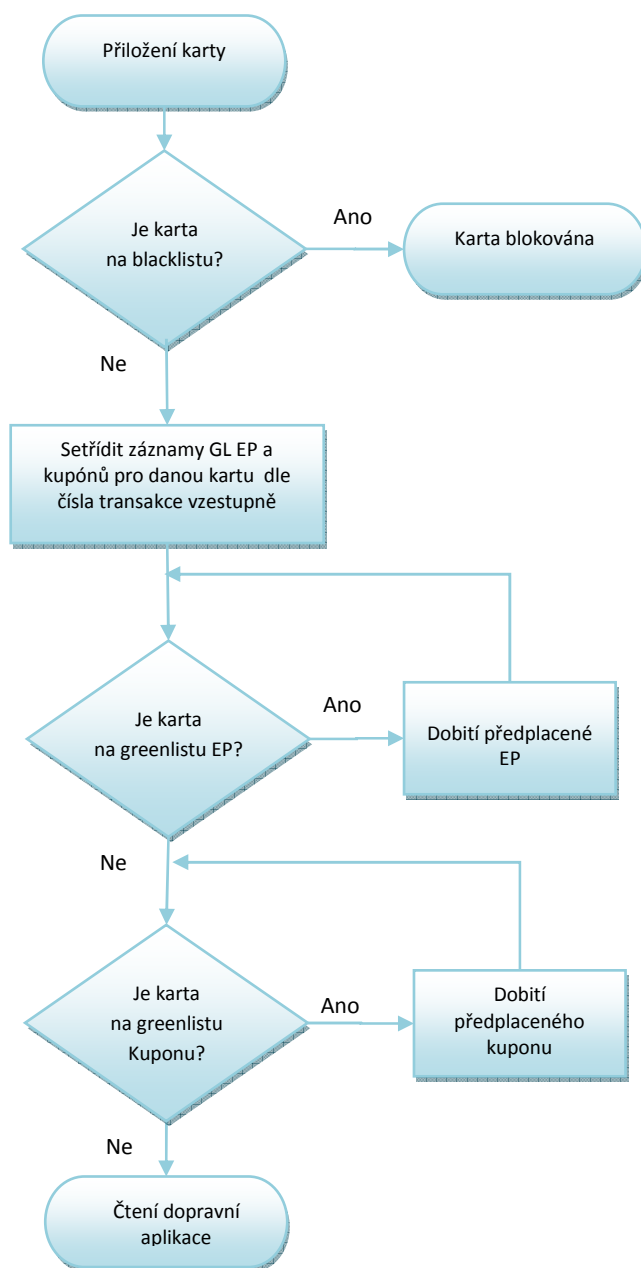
Přiložení karty

Je karta na blacklistu?

Ano

Karta blokována

Ne

Setřídit záznamy GL EP a kupónů pro danou kartu dle čísla transakce vzestupně

Je karta na greenlistu EP?

Ano

Dobití předplacené EP

Ne

Je karta na greenlistu Kuponu?

Ano

Dobití předplaceného kuponu

Ne

Čtení dopravní aplikace